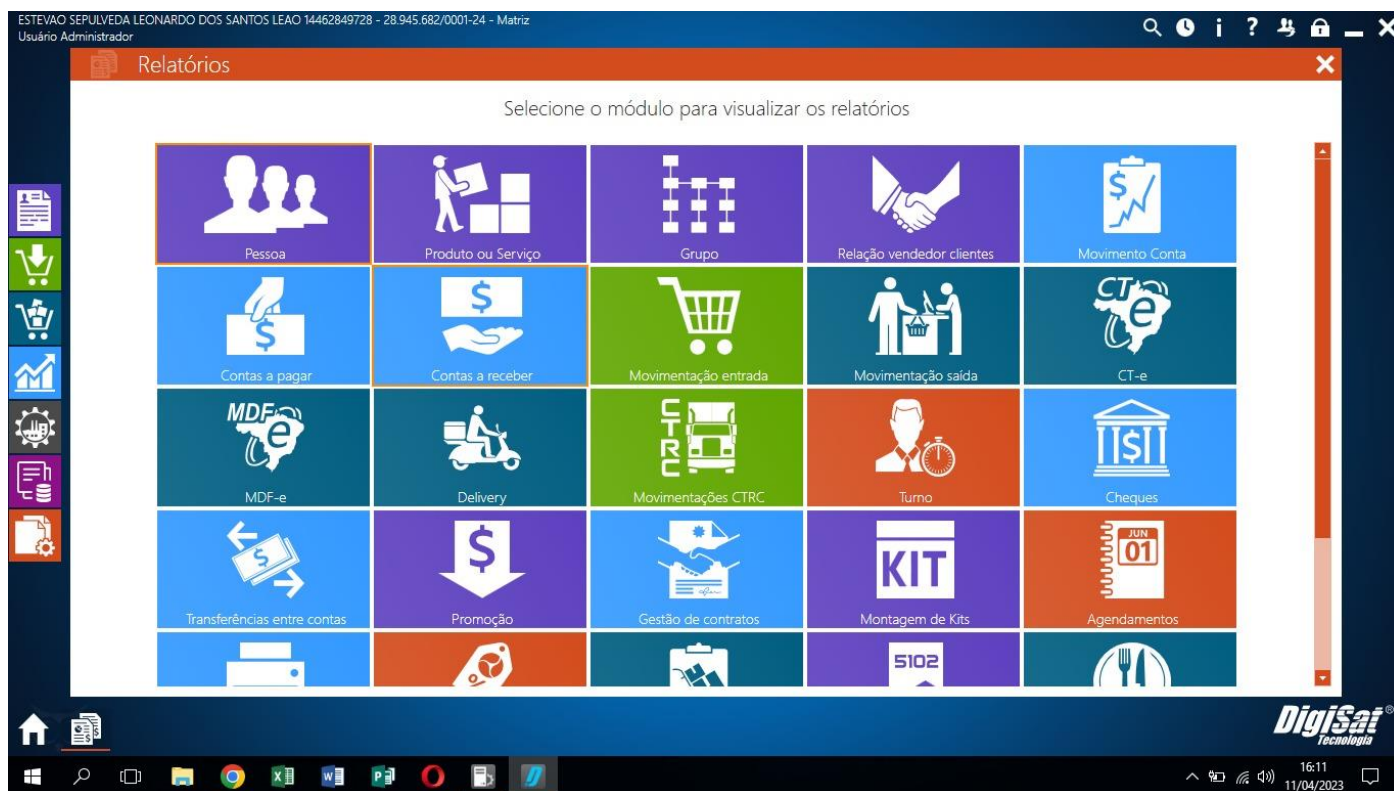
ESTEVAO SEPULVEDA LEONARDO DOS SANTOS LEAO 14462849728 - 28.945.682/0001-24 - Matriz
Usuário Administrador

Relatórios

Selecione o módulo para visualizar os relatórios

Pessoa
Produto ou Serviço
Grupo
Relação vendedor clientes
Movimento Conta
Contas a pagar
Contas a receber
Movimentação entrada
Movimentação saída
CT-e
MDF-e
Delivery
CTRC
Movimentações CTRC
Turno
Cheques
Transferências entre contas
Promoção
Gestão de contratos
KIT
Montagem de Kits
JUN 01
Agendamentos
5102

DigiSat Tecnologia

16:11
11/04/2023